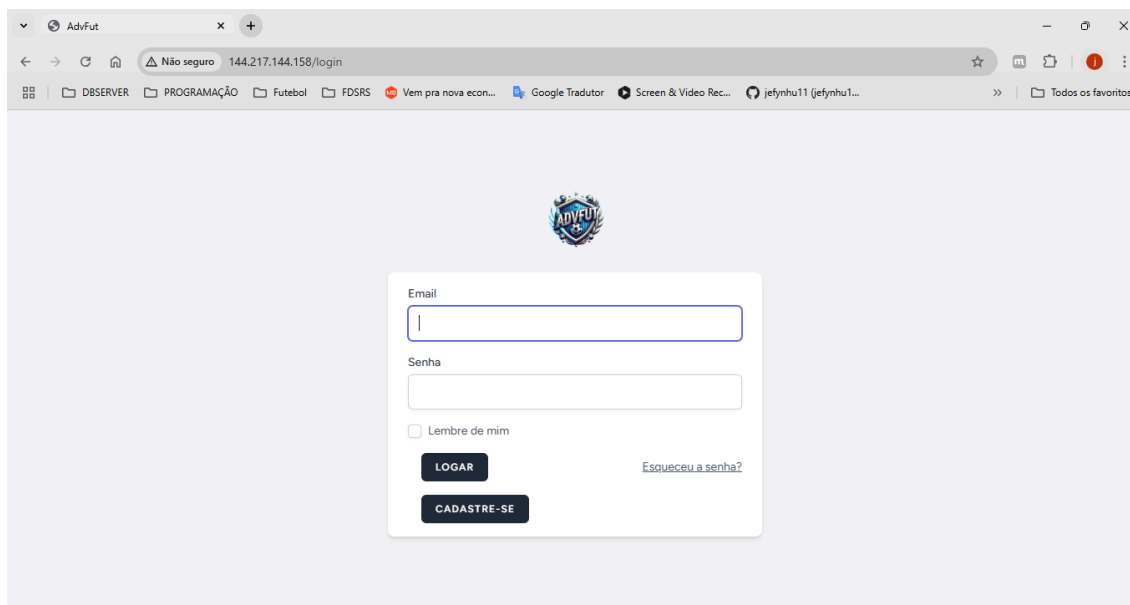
AdvFut

Não seguro 144.217.144.158/login

DBSERVER PROGRAMAÇÃO Futebol FDSRS Vem pra nova econ... Google Tradutor Screen & Video Rec... jefynhu11 (jefynhu1... Todos os favoritos

ADVFUT

Email

Senha

Lembre de mim

LOGAR

Esqueceu a senha?

CADASTRE-SE